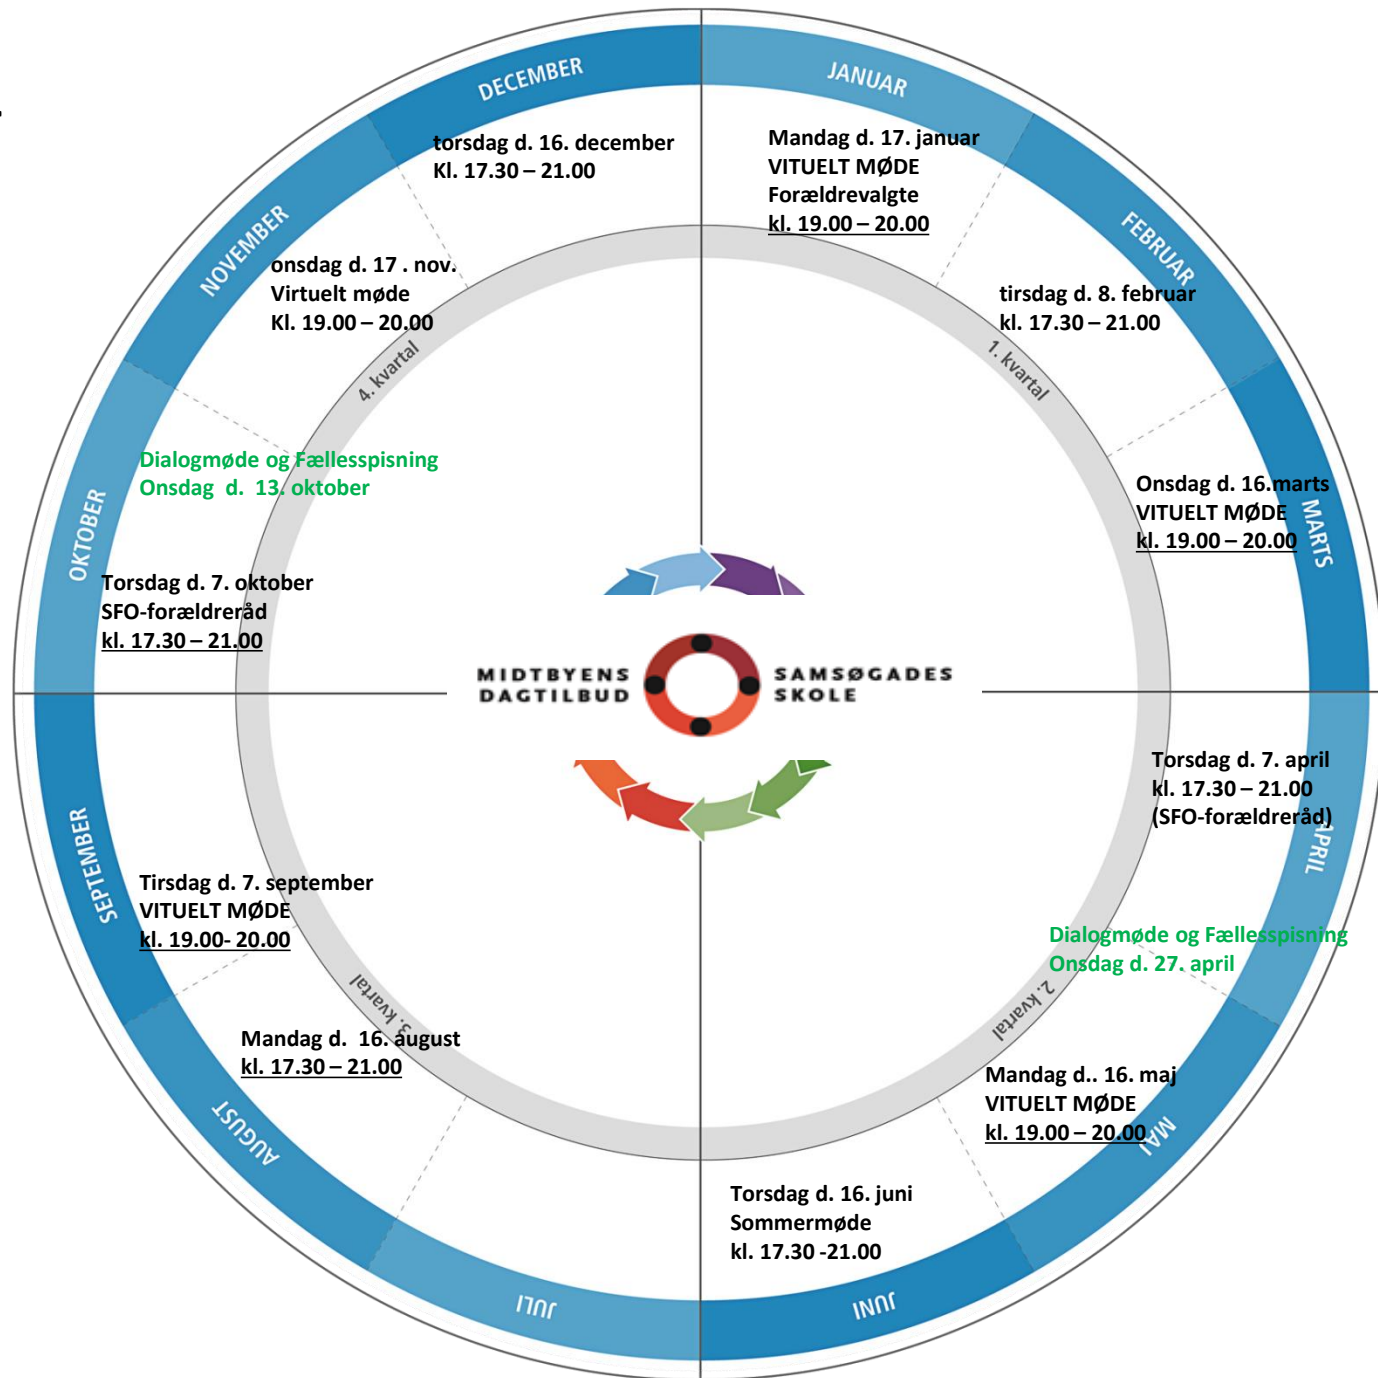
DECEMBER

torsdag d. 16. december
Kl. 17.30 – 21.00

JANUAR

Mandag d. 17. januar
VITUELT MØDE
Forældrevalgte
kl. 19.00 – 20.00

FEBRUAR

tirsdag d. 8. februar
kl. 17.30 – 21.00

1. kvartal

Onsdag d. 16.marts
VITUELT MØDE
kl. 19.00 – 20.00

MARTS

Torsdag d. 7. april
kl. 17.30 – 21.00
(SFO-forældreråd)

APRIL

Dialogmøde og Fællesspisning
Onsdag d. 27. april

2. kvartal

Mandag d.. 16. maj
VITUELT MØDE
kl. 19.00 – 20.00

MAJ

Torsdag d. 16. juni
Sommermøde
kl. 17.30 -21.00

JUNI

JULI

AUGUST

Mandag d. 16. august
kl. 17.30 – 21.00

3. kvartal

SEPTEMBER

Tirsdag d. 7. september
VITUELT MØDE
kl. 19.00- 20.00

OKTOBER

Torsdag d. 7. oktober
SFO-forældreråd
kl. 17.30 – 21.00

Dialogmøde og Fællesspisning
Onsdag d. 13. oktober

NOVEMBER

onsdag d. 17 . nov.
Virtuelt møde
Kl. 19.00 – 20.00

4. kvartal

MIDTBYENS DAGTILBUD

SAMSØGADES SKOLE